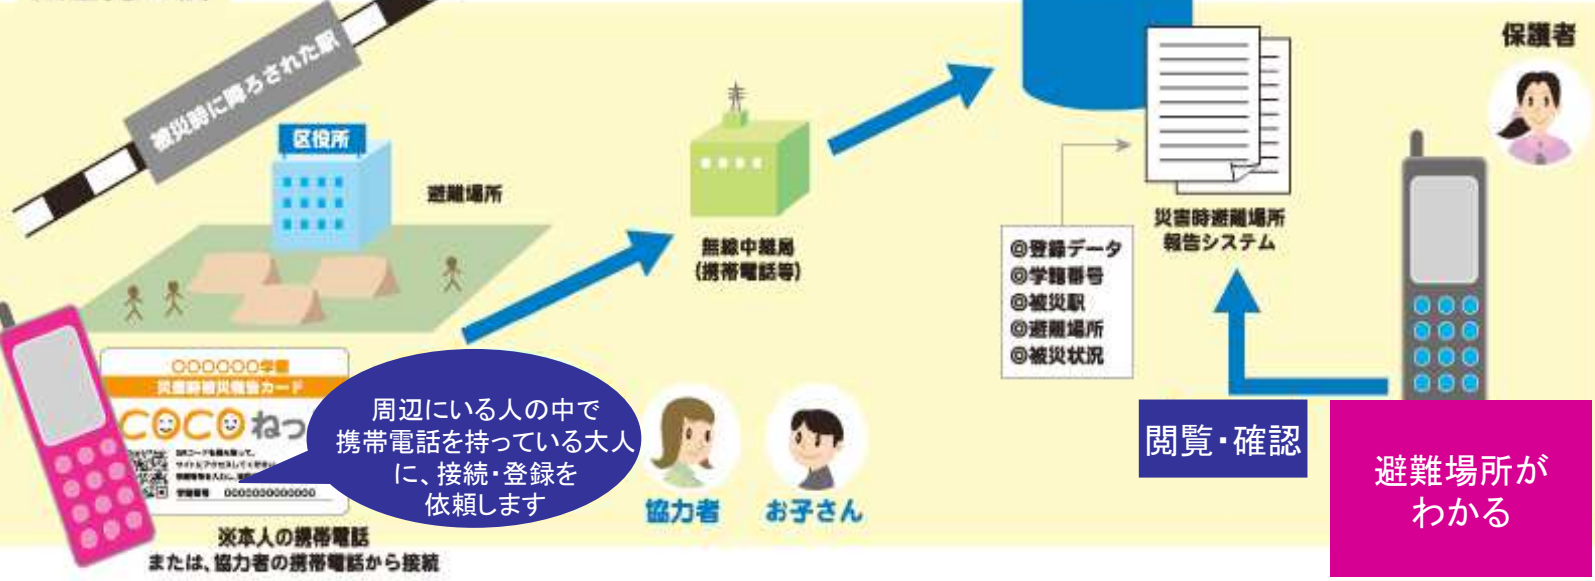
被災時に降ろされた駅

区役所

避難場所

〇〇〇〇〇〇学園
災害時被災報告カード
COCOねっ

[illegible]
0000000000000

周辺にいる人の中で携帯電話を持っている大人に、接続・登録を依頼します

※本人の携帯電話
または、協力者の携帯電話から接続

無線中継局
(携帯電話等)

協力者

お子さん

◎登録データ
◎学籍番号
◎被災駅
◎避難場所
◎被災状況

災害時避難場所報告システム

保護者

閲覧・確認

避難場所がわかる